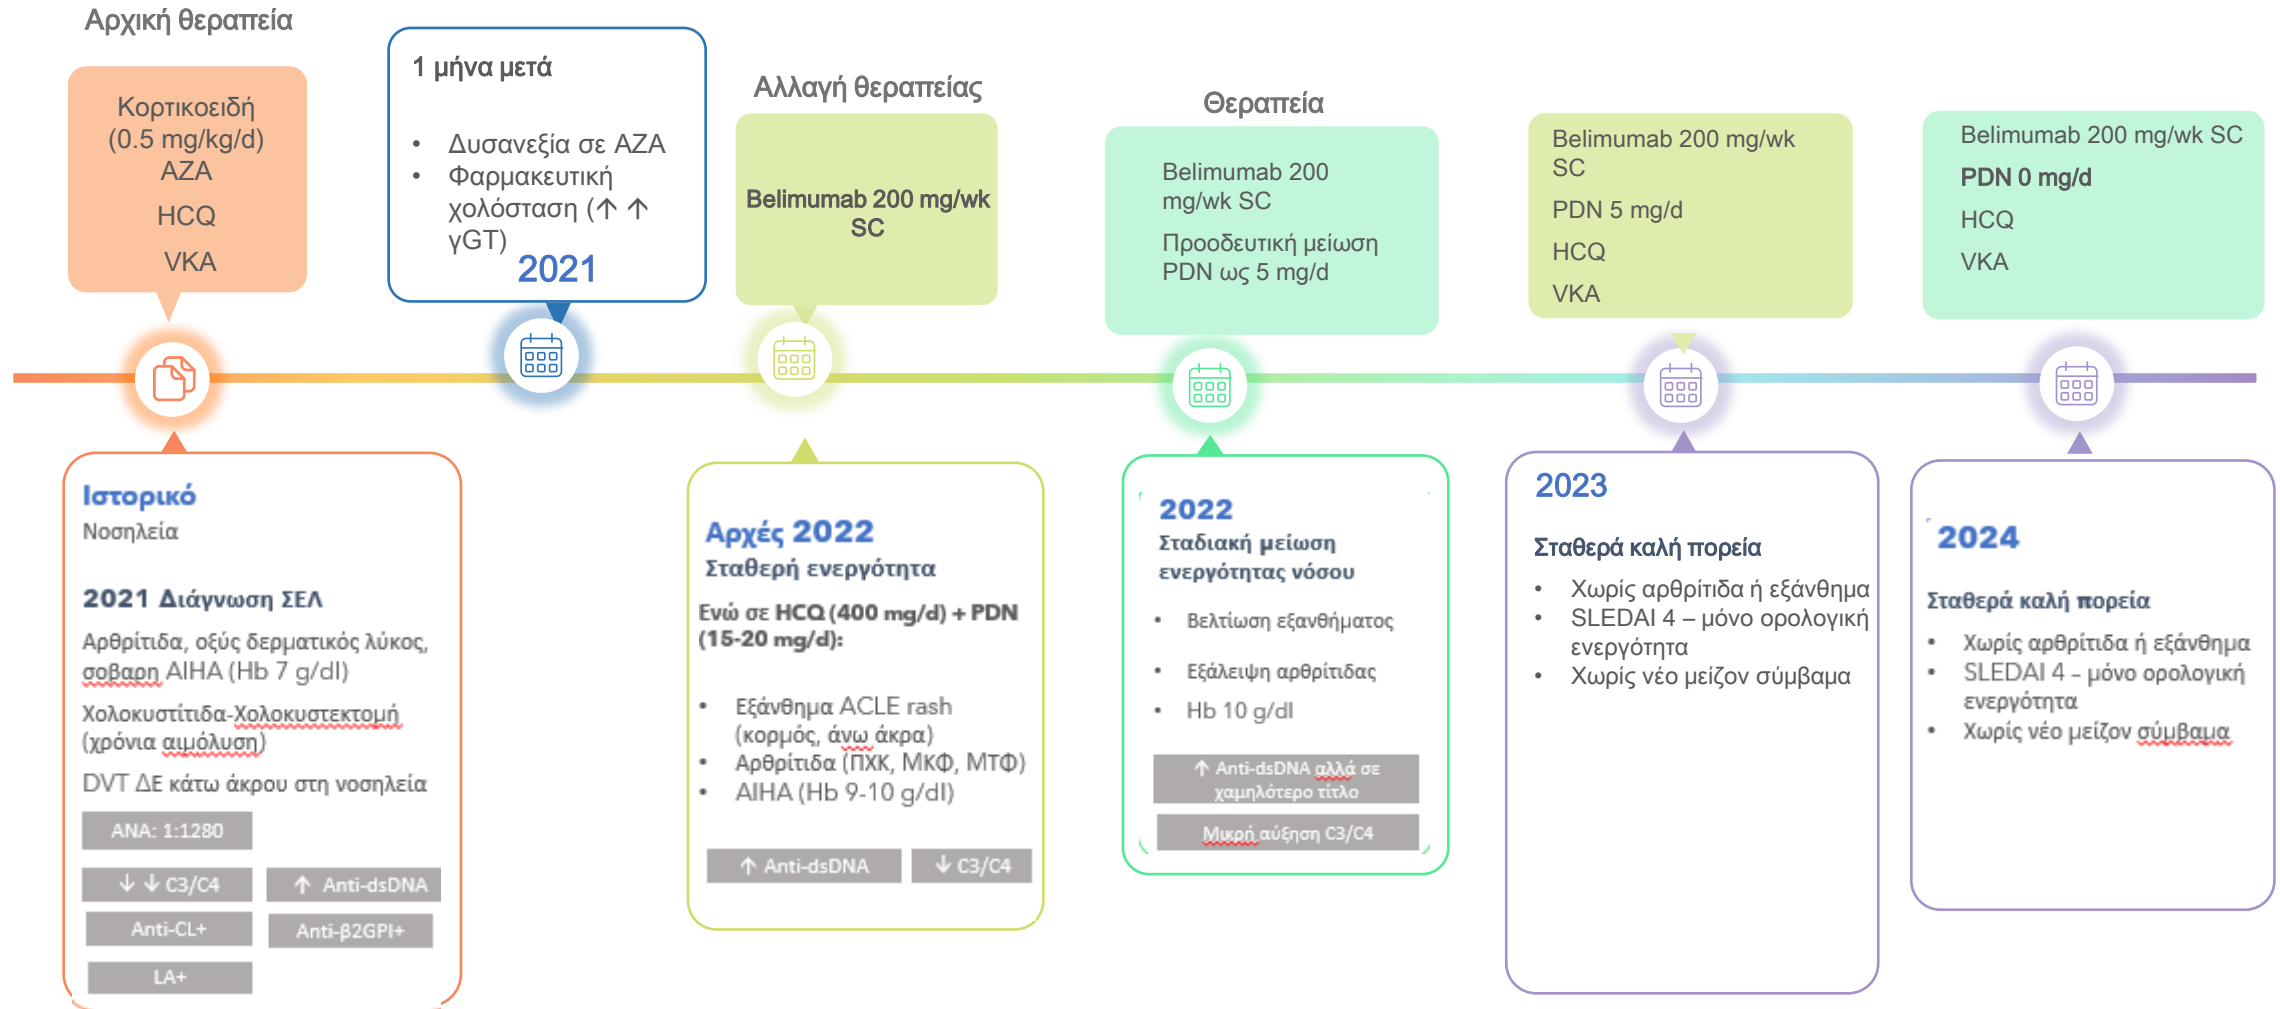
Αρχική θεραπεία

Κορτικοειδή (0.5 mg/kg/d)
AZA
HCQ
VKA

1 μήνα μετά

• Δυσανεξία σε AZA
• Φαρμακευτική χολόσταση (↑↑ γGT)

2021

Αλλαγή θεραπείας

Belimumab 200 mg/wk SC

Θεραπεία

Belimumab 200 mg/wk SC
Προοδευτική μείωση PDN ως 5 mg/d

Belimumab 200 mg/wk SC
PDN 5 mg/d
HCQ
VKA

Belimumab 200 mg/wk SC
PDN 0 mg/d
HCQ
VKA

Ιστορικό
Νοσηλεία

2021 Διάγνωση ΣΕΛ
Αρθρίτιδα, οξύς δερματικός λύκος, σοβαρη AIHA (Hb 7 g/dl)
Χολοκυστίτιδα-Χολοκυστεκτομή (χρόνια αιμόλυση)
DVT ΔΕ κάτω άκρου στη νοσηλεία

ANA: 1:1280
↓↓ C3/C4
↑ Anti-dsDNA
Anti-CL+
Anti-β2GPI+
LA+

Αρχές 2022
Σταθερή ενεργότητα
Ενώ σε HCQ (400 mg/d) + PDN (15-20 mg/d):

• Εξάνθημα ACLE rash (κορμός, άνω άκρα)
• Αρθρίτιδα (ΠΧΚ, ΜΚΦ, ΜΤΦ)
• AIHA (Hb 9-10 g/dl)

↑ Anti-dsDNA
↓ C3/C4

2022
Σταδιακή μείωση ενεργότητας νόσου

• Βελτίωση εξανθήματος
• Εξάλειψη αρθρίτιδας
• Hb 10 g/dl

↑ Anti-dsDNA αλλά σε χαμηλότερο τίτλο
Μικρή αύξηση C3/C4

2023
Σταθερά καλή πορεία
• Χωρίς αρθρίτιδα ή εξάνθημα
• SLEDAI 4 – μόνο ορολογική ενεργότητα
• Χωρίς νέο μείζον σύμβαμα

2024
Σταθερά καλή πορεία
• Χωρίς αρθρίτιδα ή εξάνθημα
• SLEDAI 4 – μόνο ορολογική ενεργότητα
• Χωρίς νέο μείζον σύμβαμα